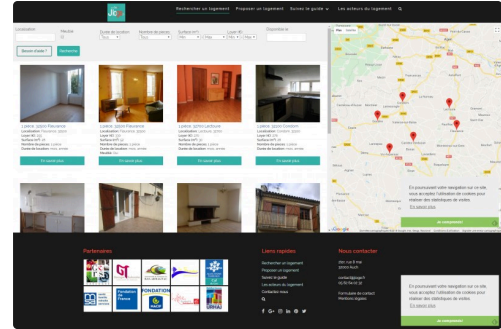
Rechercher un logement   Proposer un logement   Suivez le guide   Les acteurs du logement

Localisation   Meublé   Durée de location   Nombre de pièces   Surface m²   Loyer €   Disponibilité

Besoin d'aide ?   Rechercher

Louer, 32000 Pavie
Localisation: Pavie
En savoir plus

Louer, 32000
En savoir plus

Louer, 32000
En savoir plus

Louer, 32000
En savoir plus

Plan   Satellite

En poursuivant votre navigation sur ce site, vous acceptez l'utilisation de cookies pour réaliser des statistiques de visites.
En savoir plus
Je comprends

Partenaires

Liens rapides
Rechercher un logement
Proposer un logement
Suivez le guide
Les acteurs du logement
Contactez-nous

Nous contacter
Formulaire de contact
Mentions légales

En poursuivant votre navigation sur ce site, vous acceptez l'utilisation de cookies pour réaliser des statistiques de visites.
En savoir plus
Je comprends